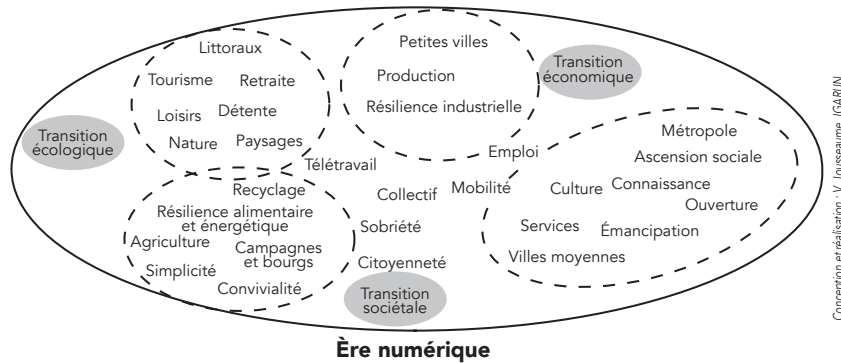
Transition écologique

Littoraux
Tourisme
Retraite
Loisirs
Détente
Nature
Paysages

Petites villes
Production
Résilience industrielle

Transition économique

Télétravail
Emploi

Recyclage
Résilience alimentaire et énergétique
Agriculture
Campagnes et bourgs
Simplicité
Convivialité

Collectif
Sobriété
Citoyenneté
Mobilité

Métropole
Ascension sociale
Culture
Connaissance
Ouverture
Services
Émancipation
Villes moyennes

Transition sociétale

Ère numérique

Conception et réalisation : V. Jousseaume, IGARUN